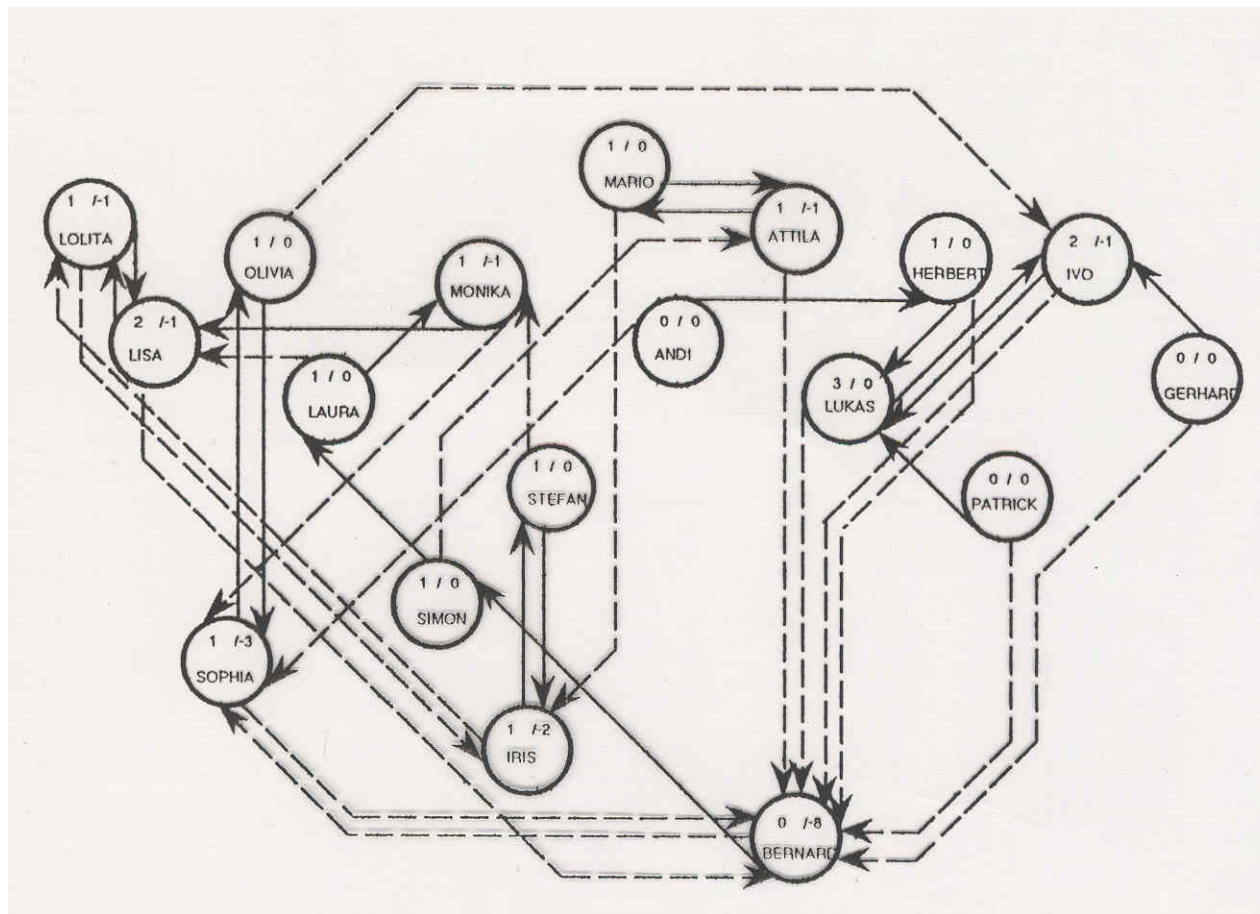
1 /-1
LOLITA

1 / 0
OLIVIA

2 /-1
LISA

1 /-1
MONIKA

1 / 0
LAURA

1 / 0
MARIO

1 /-1
ATTILA

0 / 0
ANDI

1 / 0
HERBERT

2 /-1
IVO

3 / 0
LUKAS

0 / 0
GERHARD

1 / 0
STEFAN

0 / 0
PATRICK

1 / 0
SIMON

1 /-3
SOPHIA

1 /-2
IRIS

0 /-8
BERNARD